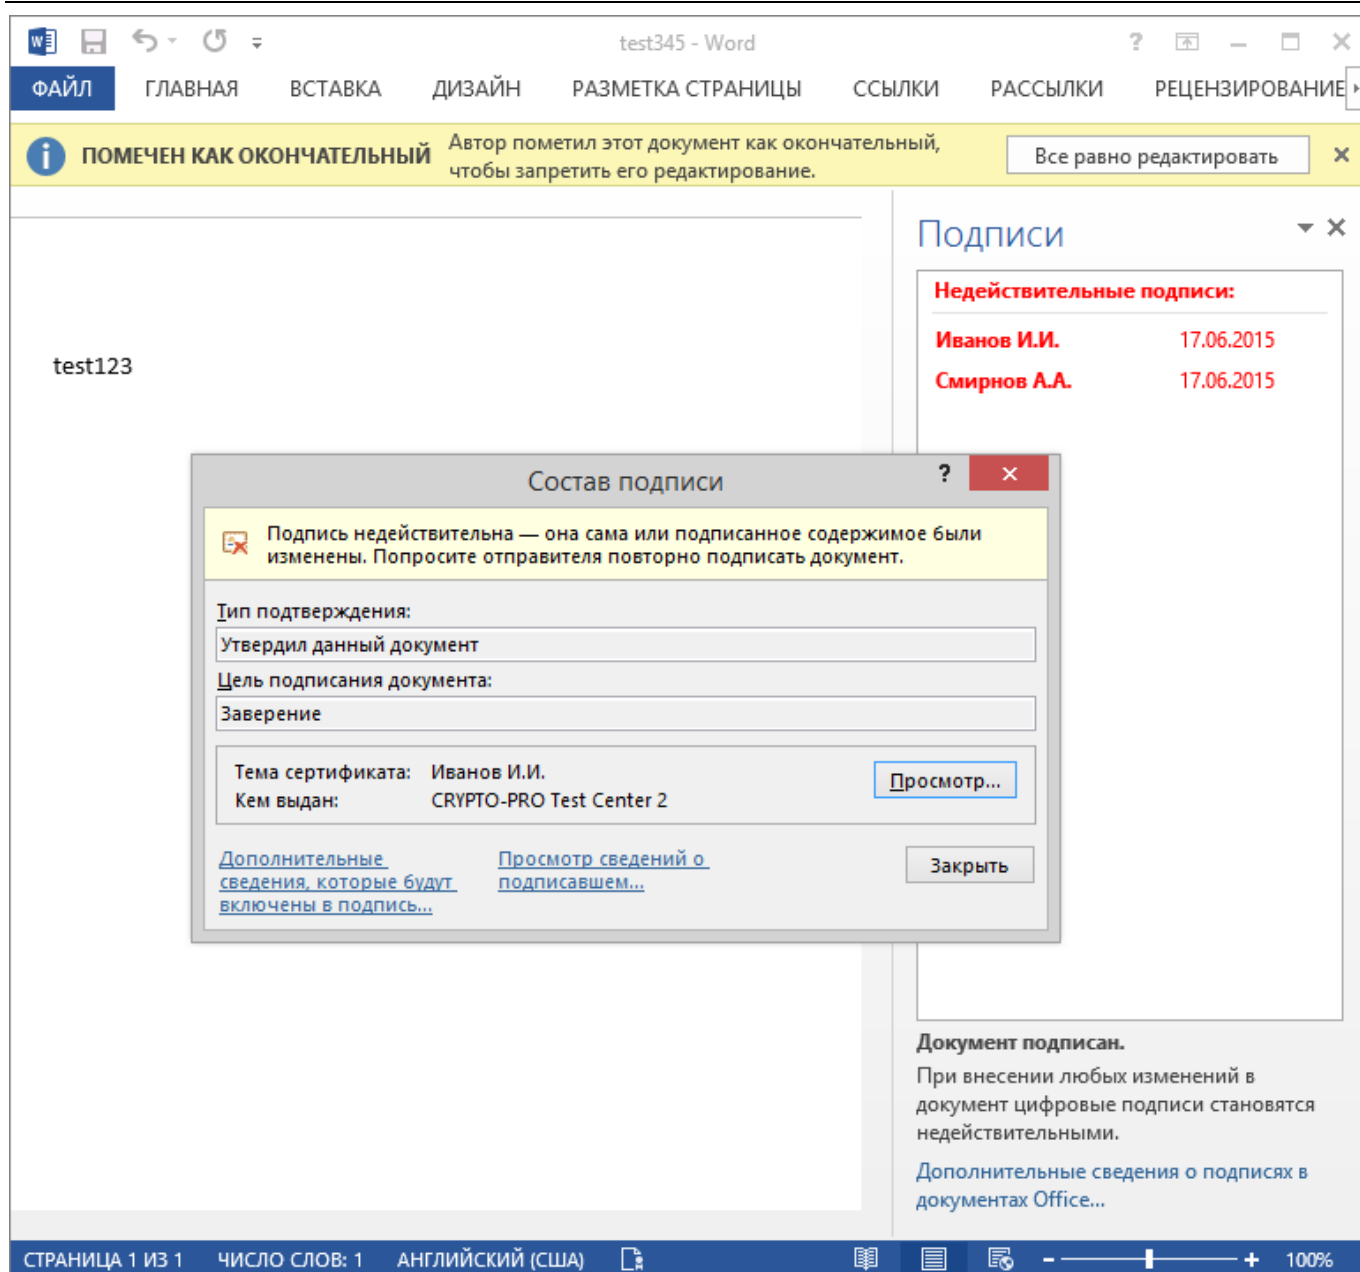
test345 - Word

ФАЙЛ ГЛАВНАЯ ВСТАВКА ДИЗАЙН РАЗМЕТКА СТРАНИЦЫ ССЫЛКИ РАССЫЛКИ РЕЦЕНЗИРОВАНИЕ

ПОМЕЧЕН КАК ОКОНЧАТЕЛЬНЫЙ Автор пометил этот документ как окончательный, чтобы запретить его редактирование. Все равно редактировать

test123

Подписи

Недействительные подписи:

Иванов И.И. 17.06.2015
Смирнов А.А. 17.06.2015

Состав подписи

Подпись недействительна — она сама или подписанное содержимое были изменены. Попросите отправителя повторно подписать документ.

Тип подтверждения:
Утвердил данный документ
Цель подписания документа:
Заверение

Тема сертификата: Иванов И.И.
Кем выдан: CRYPTO-PRO Test Center 2
Просмотр...

Дополнительные сведения, которые будут включены в подпись...
Просмотр сведений о подписавшем...
Закрыть

Документ подписан.
При внесении любых изменений в документ цифровые подписи становятся недействительными.
Дополнительные сведения о подписях в документах Office...

СТРАНИЦА 1 ИЗ 1 ЧИСЛО СЛОВ: 1 АНГЛИЙСКИЙ (США) 100%